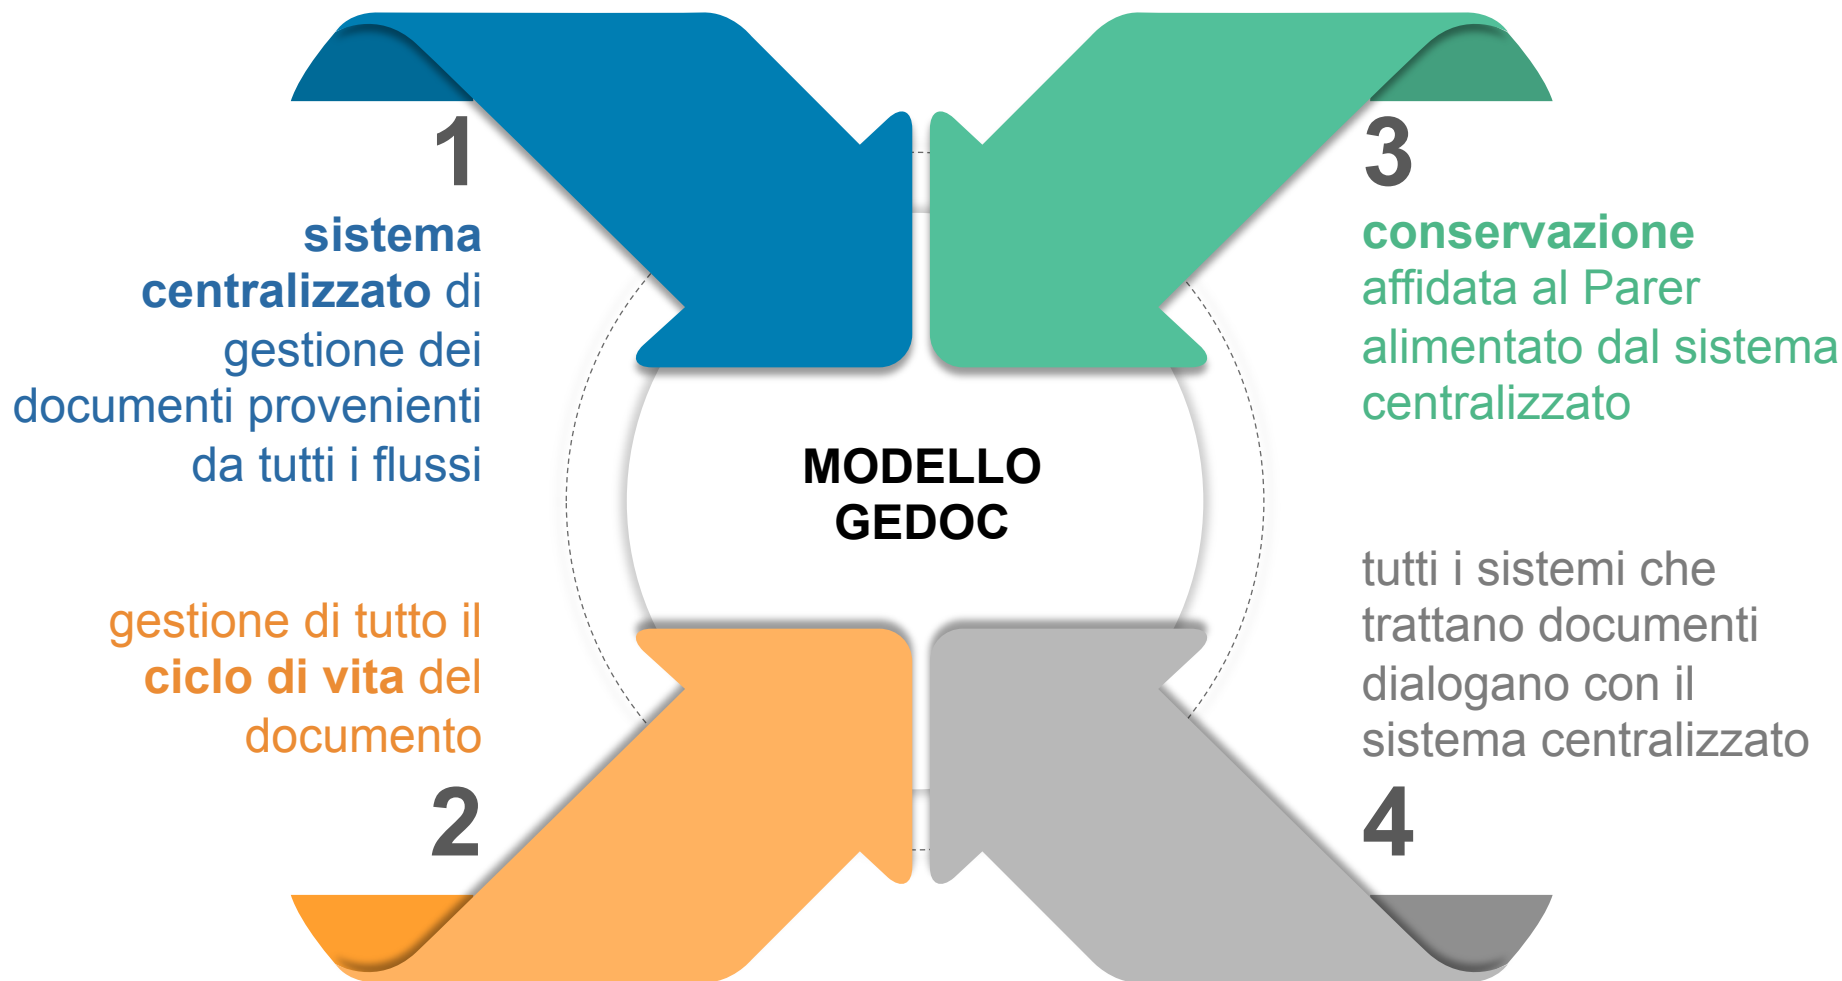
1

sistema centralizzato di gestione dei documenti provenienti da tutti i flussi

3

conservazione affidata al Parer alimentato dal sistema centralizzato

MODELLO GEDOC

gestione di tutto il ciclo di vita del documento

2

tutti i sistemi che trattano documenti dialogano con il sistema centralizzato

4